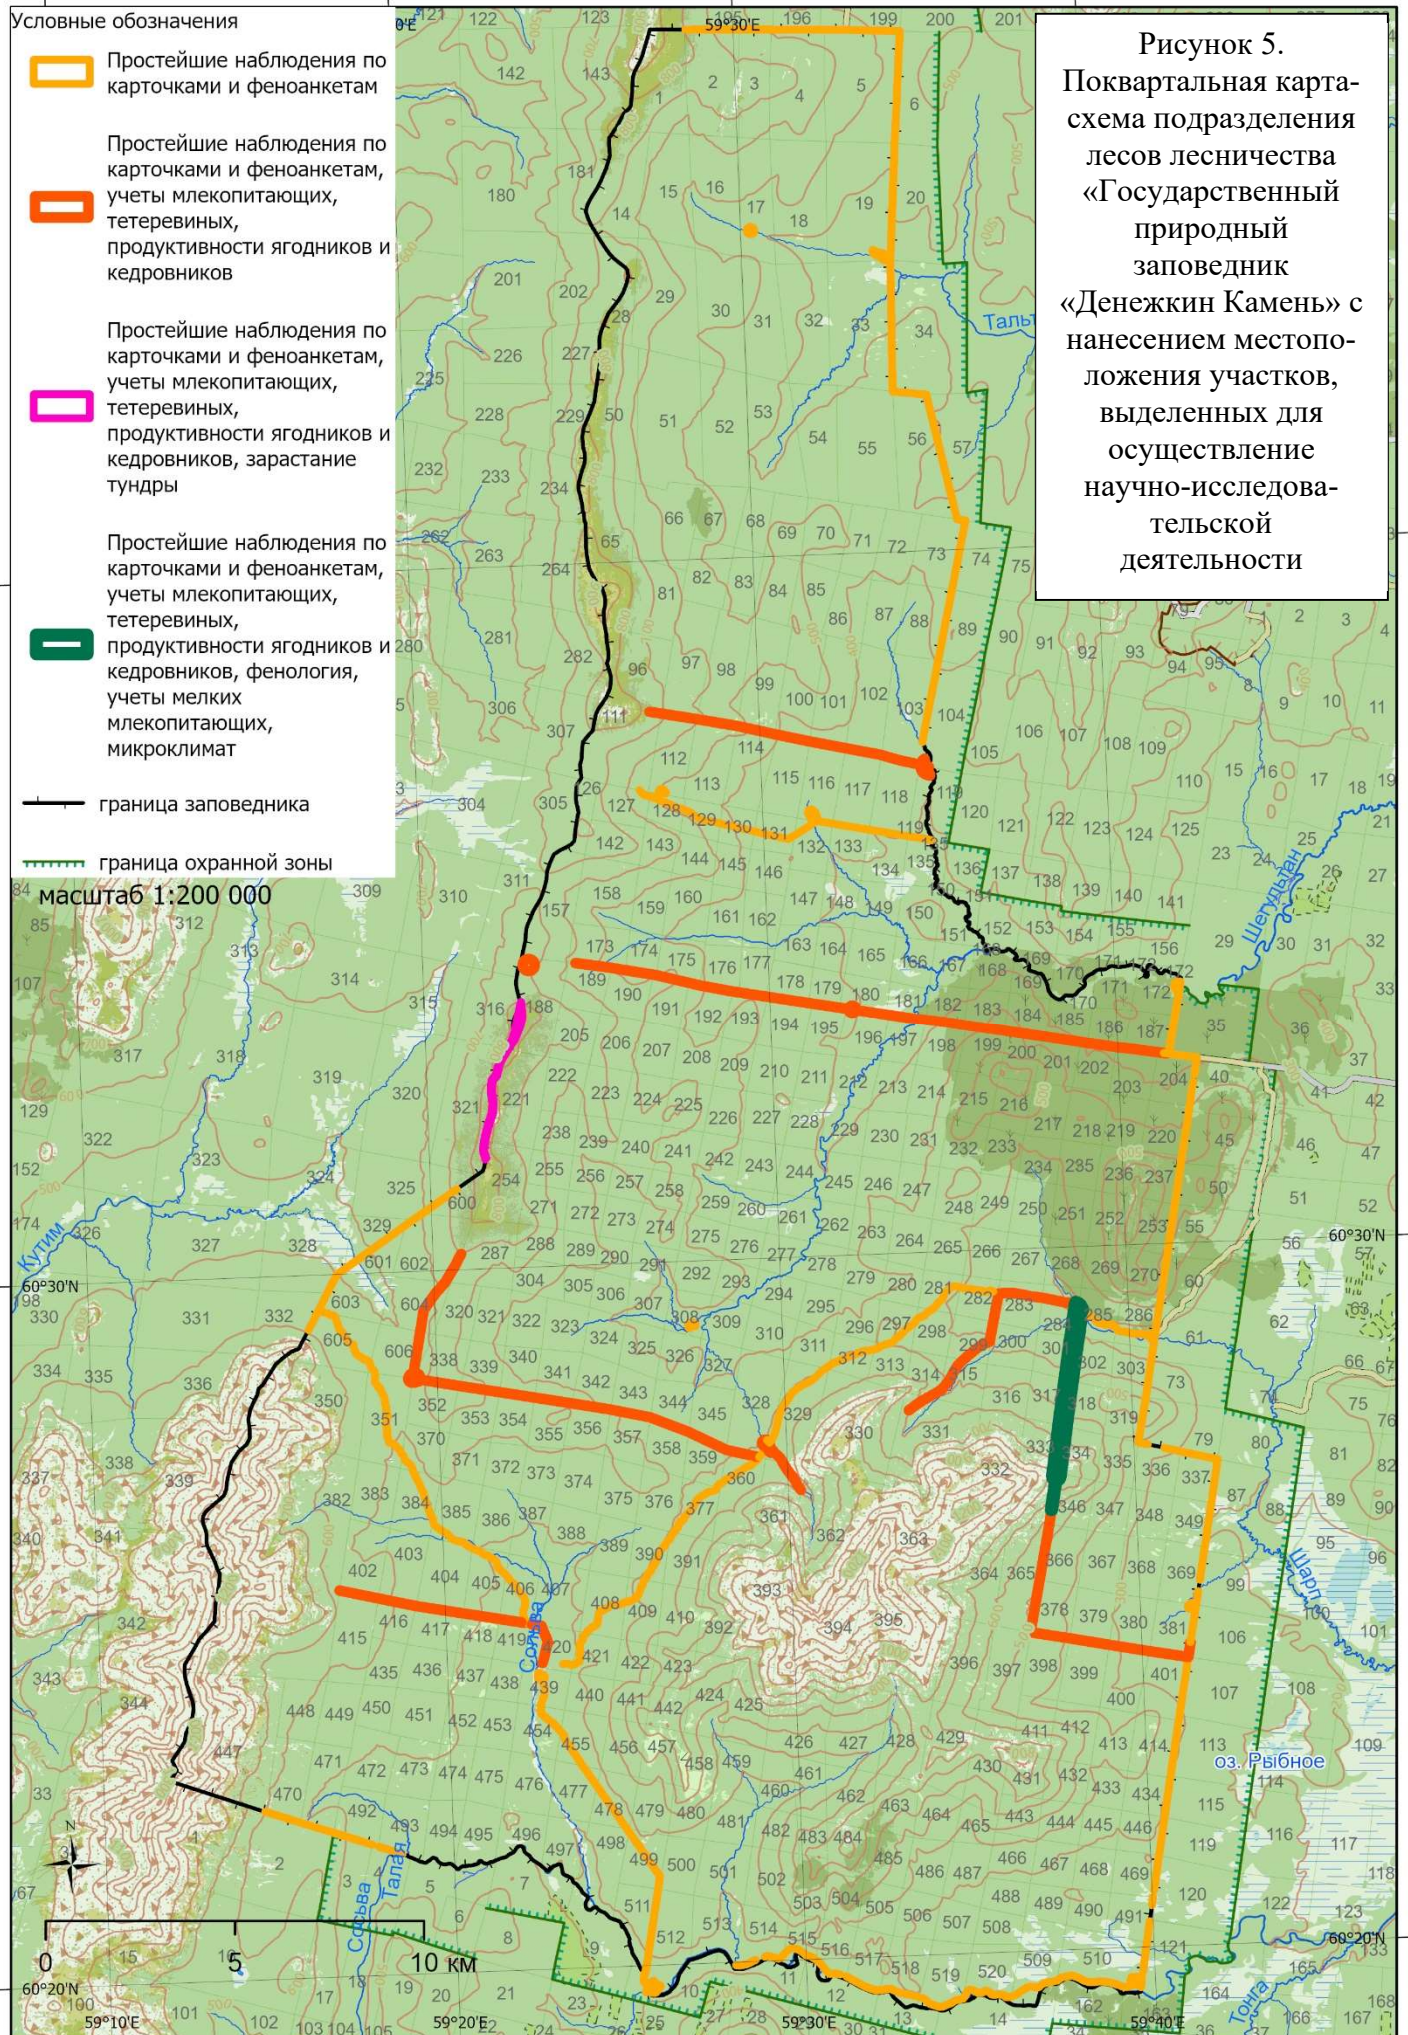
Условные обозначения

Простейшие наблюдения по карточками и феноанкетам

Простейшие наблюдения по карточками и феноанкетам, учеты млекопитающих, тетеревиных, продуктивности ягодников и кедровников

Простейшие наблюдения по карточками и феноанкетам, учеты млекопитающих, тетеревиных, продуктивности ягодников и кедровников, зарастание тундры

Простейшие наблюдения по карточками и феноанкетам, учеты млекопитающих, тетеревиных, продуктивности ягодников и кедровников, фенология, учеты мелких млекопитающих, микроклимат

граница заповедника

граница охранной зоны

масштаб 1:200 000

Рисунок 5. Поквартальная карта-схема подразделения лесов лесничества «Государственный природный заповедник «Денежкин Камень» с нанесением местоположения участков, выделенных для осуществление научно-исследовательской деятельности

59°30'E
60°30'N
60°20'N
59°10'E
59°20'E
59°30'E
59°40'E
Тальт
Шегультан
Кутим
Сосьва
Талая
Шарп
Тонга
оз. Рыбное
0
5
10 км